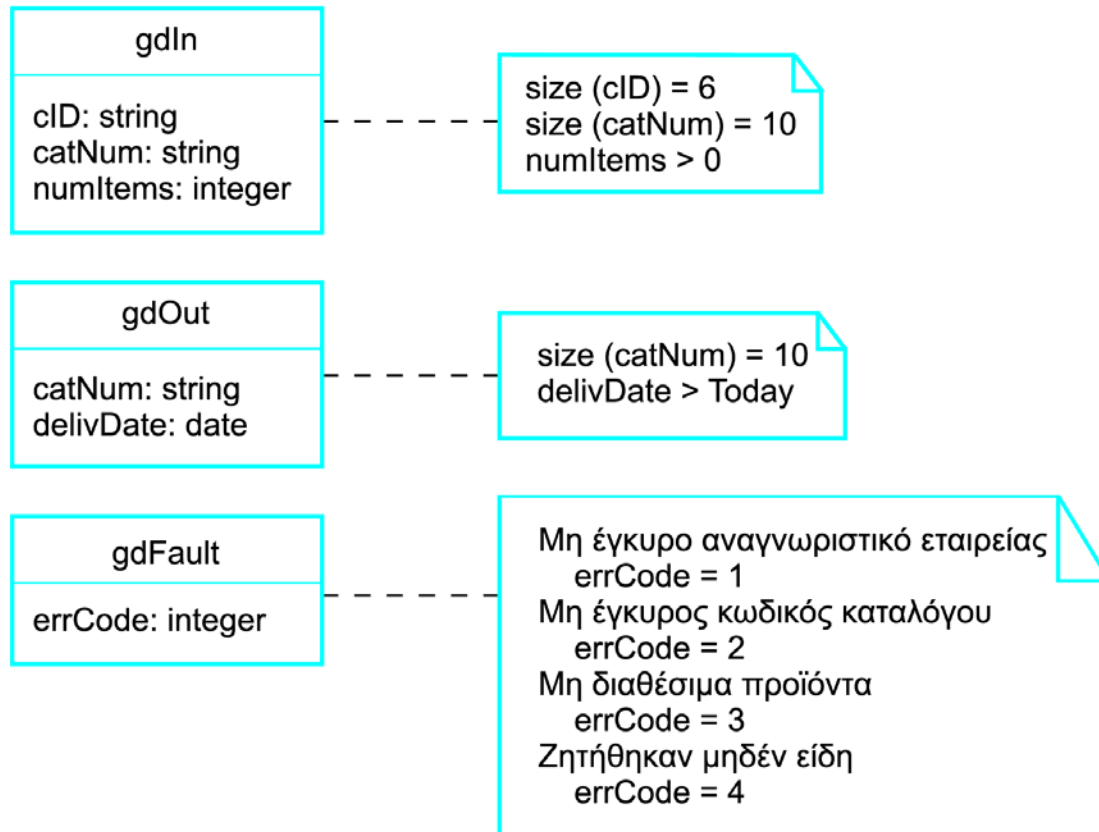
gdIn

cID: string
catNum: string
numItems: integer

size (cID) = 6
size (catNum) = 10
numItems > 0

gdOut

catNum: string
delivDate: date

size (catNum) = 10
delivDate > Today

gdFault

errCode: integer

Μη έγκυρο αναγνωριστικό εταιρείας
errCode = 1
Μη έγκυρος κωδικός καταλόγου
errCode = 2
Μη διαθέσιμα προϊόντα
errCode = 3
Ζητήθηκαν μηδέν είδη
errCode = 4